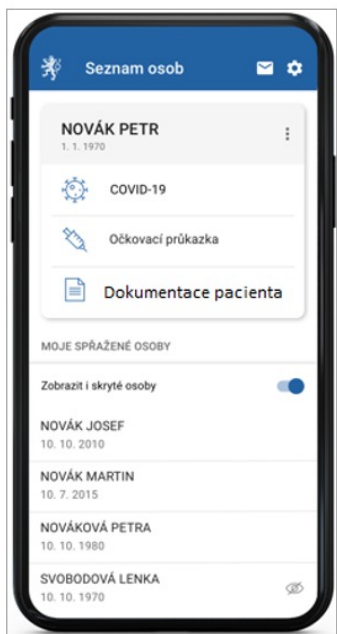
Seznam osob

NOVÁK PETR
1. 1. 1970

COVID-19

Očkovací průkazka

Dokumentace pacienta

MOJE SPŘAŽENÉ OSOBY

Zobrazit i skryté osoby

NOVÁK JOSEF
10. 10. 2010

NOVÁK MARTIN
10. 7. 2015

NOVÁKOVÁ PETRA
10. 10. 1980

SVOBODOVÁ LENKA
10. 10. 1970